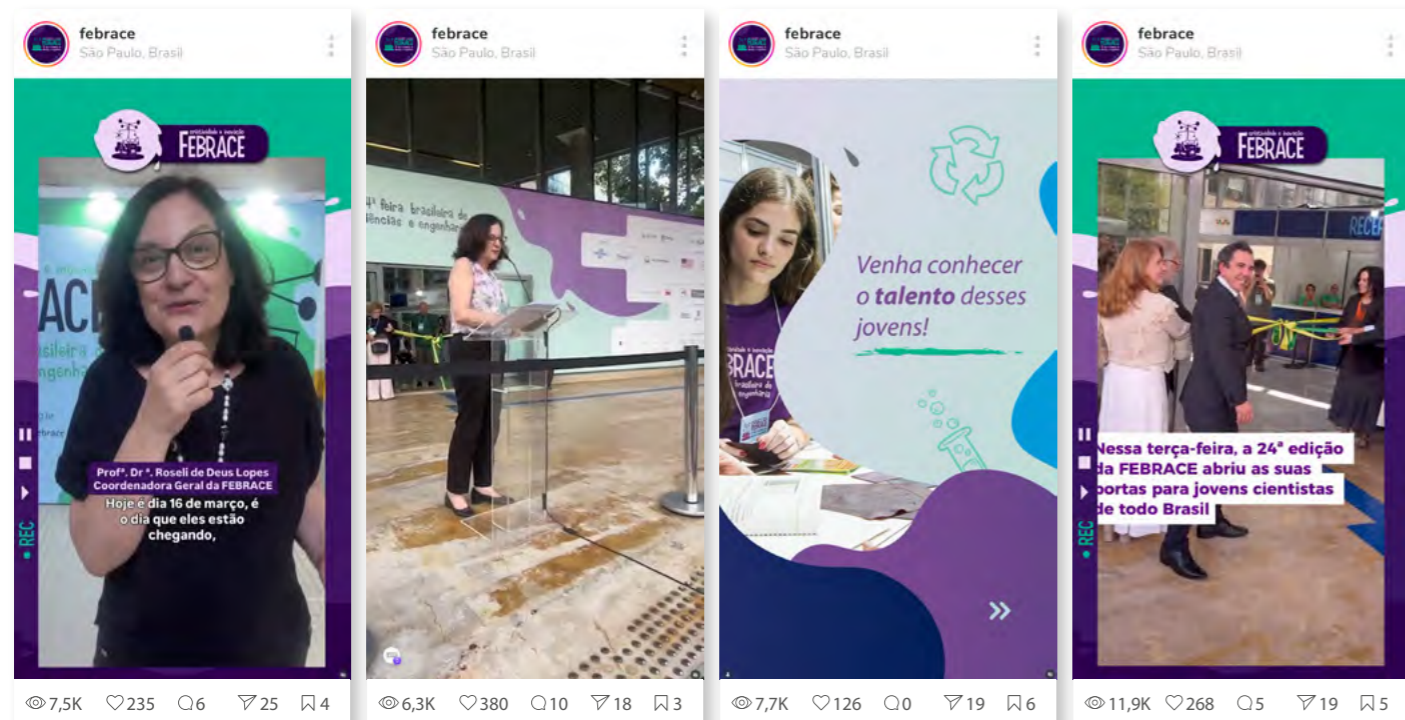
febrace
São Paulo, Brasil

criatividade e inovação
FEBRACE

ACE
sileira d
engenha

REC

Profª. Drª. Roseli de Deus Lopes
Coordenadora Geral da FEBRACE

Hoje é dia 16 de março, é o dia que eles estão chegando,

7,5K 235 6 25 4

febrace
São Paulo, Brasil

ª feira brasileira de ciências e engenhar

6,3K 380 10 18 3

febrace
São Paulo, Brasil

Venha conhecer o talento desses jovens!

FEBRACE
brasileira de engenharia

7,7K 126 0 19 6

febrace
São Paulo, Brasil

criatividade e inovação
FEBRACE

RECE

REC

Nessa terça-feira, a 24ª edição da FEBRACE abriu as suas portas para jovens cientistas de todo Brasil

11,9K 268 5 19 5